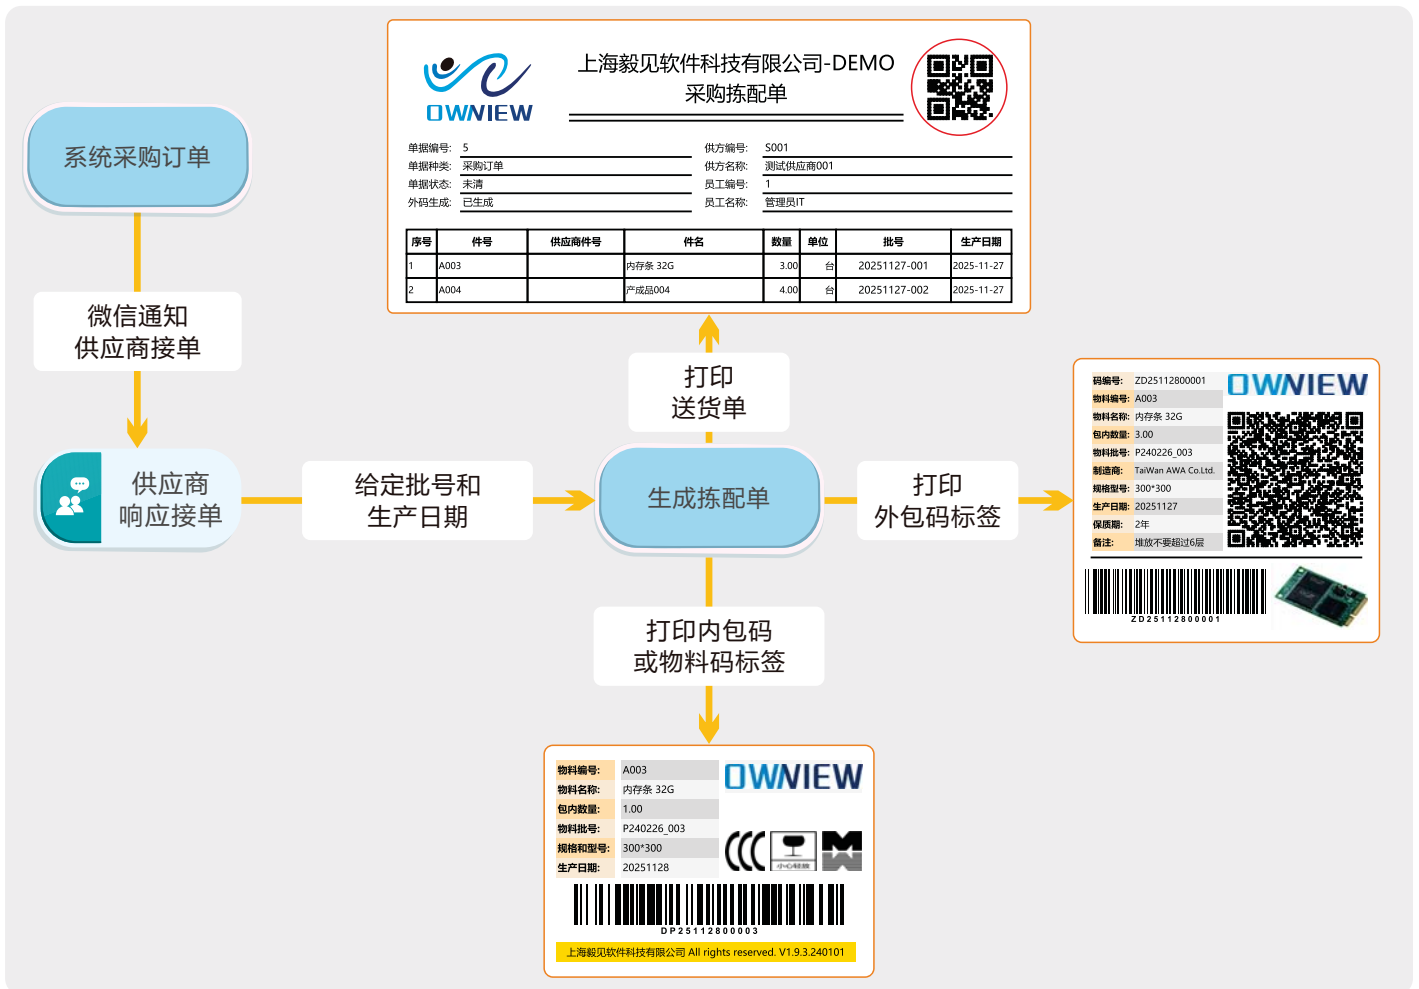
系统采购订单

微信通知
供应商接单

供应商
响应接单

给定批号和
生产日期

生成拣配单

打印
送货单

OWNIEW

上海毅见软件科技有限公司-DEMO
采购拣配单

单据编号: 5
单据种类: 采购订单
单据状态: 未清
外码生成: 已生成

供方编号: S001
供方名称: 测试供应商001
员工编号: 1
员工名称: 管理员IT

| 序号 | 件号 | 供应商件号 | 件名 | 数量 | 单位 | 批号 | 生产日期 |
|---|---|---|---|---|---|---|---|
| 1 | A003 | | 内存条 32G | 3.00 | 台 | 20251127-001 | 2025-11-27 |
| 2 | A004 | | 产成品004 | 4.00 | 台 | 20251127-002 | 2025-11-27 |

打印
外包码标签

码编号: ZD25112800001
物料编号: A003
物料名称: 内存条 32G
包内数量: 3.00
物料批号: P240226_003
制造商: TaiWan AWA Co.Ltd.
规格型号: 300*300
生产日期: 20251127
保质期: 2年
备注: 堆放不要超过6层

OWNIEW

ZD25112800001

打印内包码
或物料码标签

物料编号: A003
物料名称: 内存条 32G
包内数量: 1.00
物料批号: P240226_003
规格和型号: 300*300
生产日期: 20251128

OWNIEW

小心轻放

DP25112800003

上海毅见软件科技有限公司 All rights reserved. V1.9.3.240101